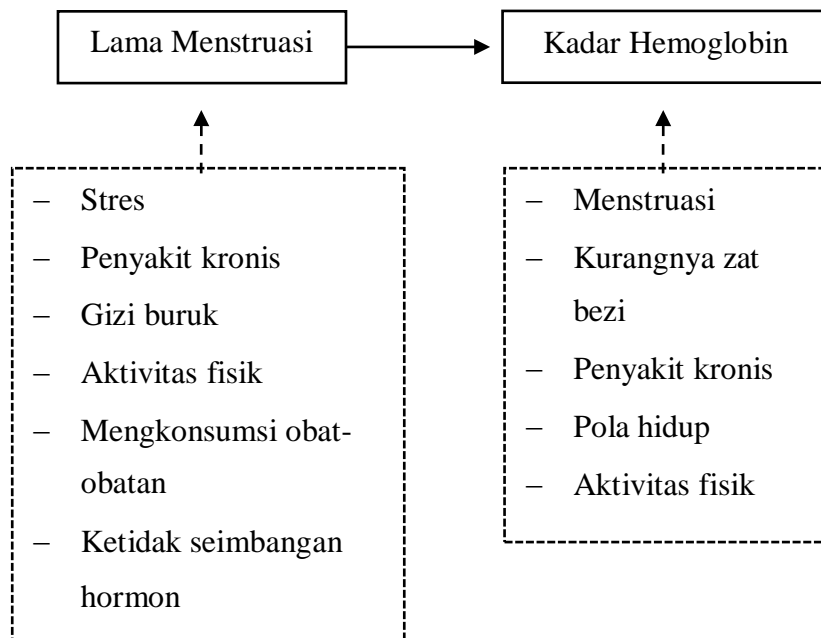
Lama Menstruasi

Kadar Hemoglobin

– Stres
– Penyakit kronis
– Gizi buruk
– Aktivitas fisik
– Mengkonsumsi obat-obatan
– Ketidak seimbangan hormon

– Menstruasi
– Kurangnya zat bezi
– Penyakit kronis
– Pola hidup
– Aktivitas fisik